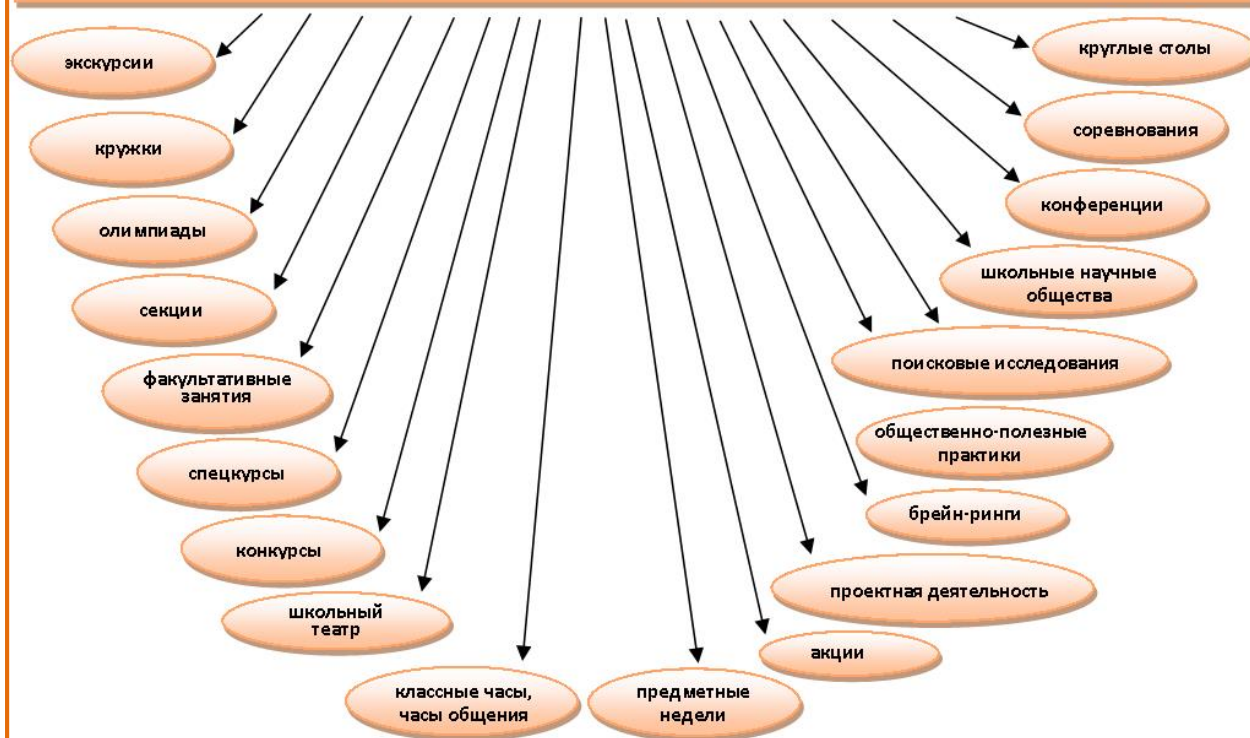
экскурсии

кружки

олимпиады

секции

факультативные занятия

спецкурсы

конкурсы

школьный театр

классные часы, часы общения

предметные недели

акции

проектная деятельность

брейн-ринги

общественно-полезные практики

поисковые исследования

школьные научные общества

конференции

соревнования

круглые столы